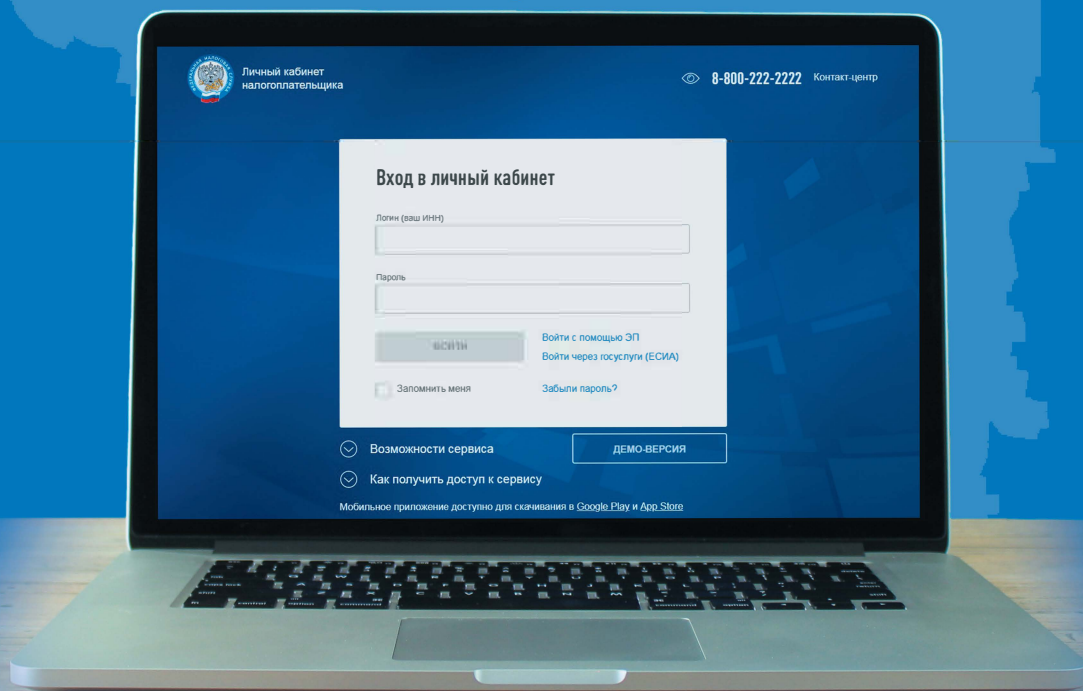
Личный кабинет налогоплательщика

8-800-222-2222 Контакт-центр

Вход в личный кабинет

Логин (ваш ИНН)

Пароль

ВОЙТИ

Войти с помощью ЭП

Войти через госуслуги (ЕСИА)

Запомнить меня

Забыли пароль?

Возможности сервиса

ДЕМО-ВЕРСИЯ

Как получить доступ к сервису

Мобильное приложение доступно для скачивания в Google Play и App Store